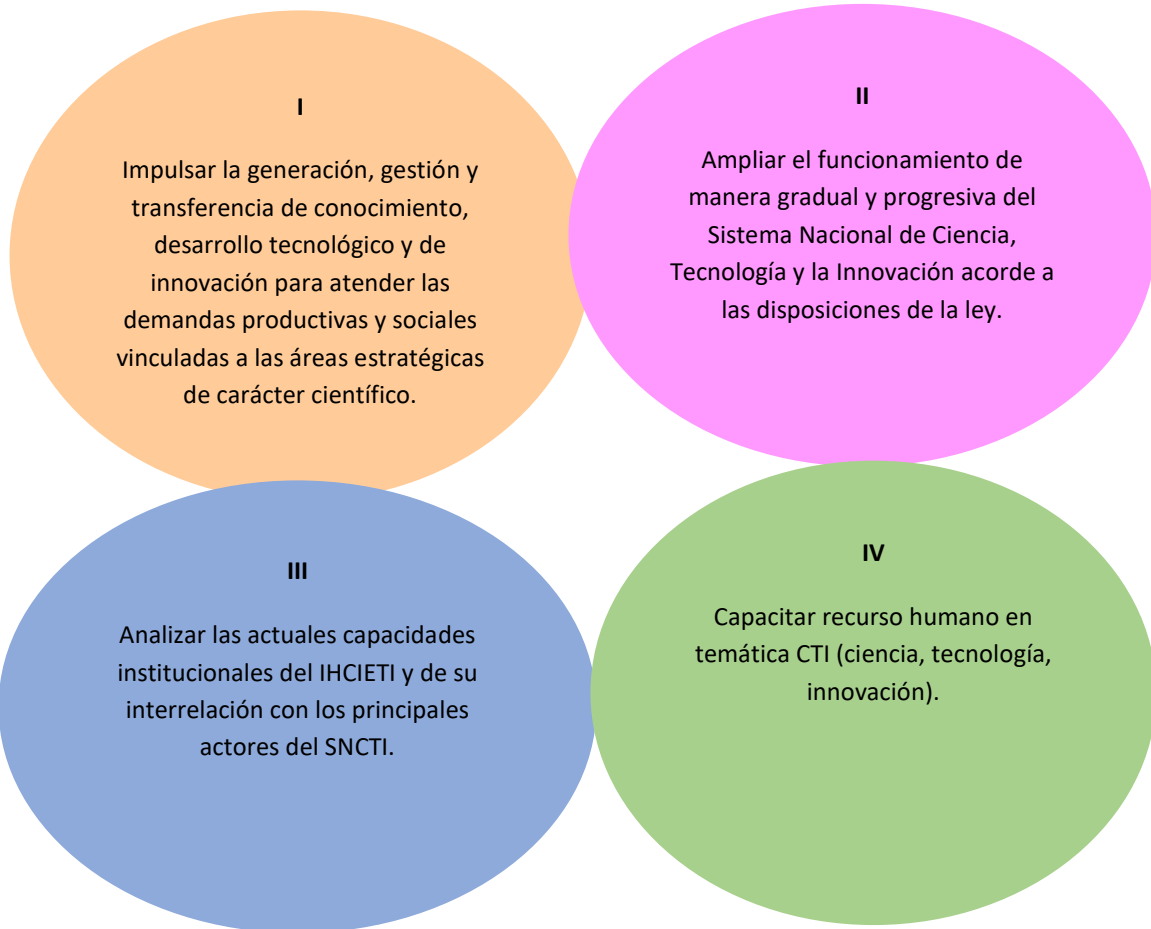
I

Impulsar la generación, gestión y transferencia de conocimiento, desarrollo tecnológico y de innovación para atender las demandas productivas y sociales vinculadas a las áreas estratégicas de carácter científico.

II

Ampliar el funcionamiento de manera gradual y progresiva del Sistema Nacional de Ciencia, Tecnología y la Innovación acorde a las disposiciones de la ley.

III

Analizar las actuales capacidades institucionales del IHCIETI y de su interrelación con los principales actores del SNCTI.

IV

Capacitar recurso humano en temática CTI (ciencia, tecnología, innovación).